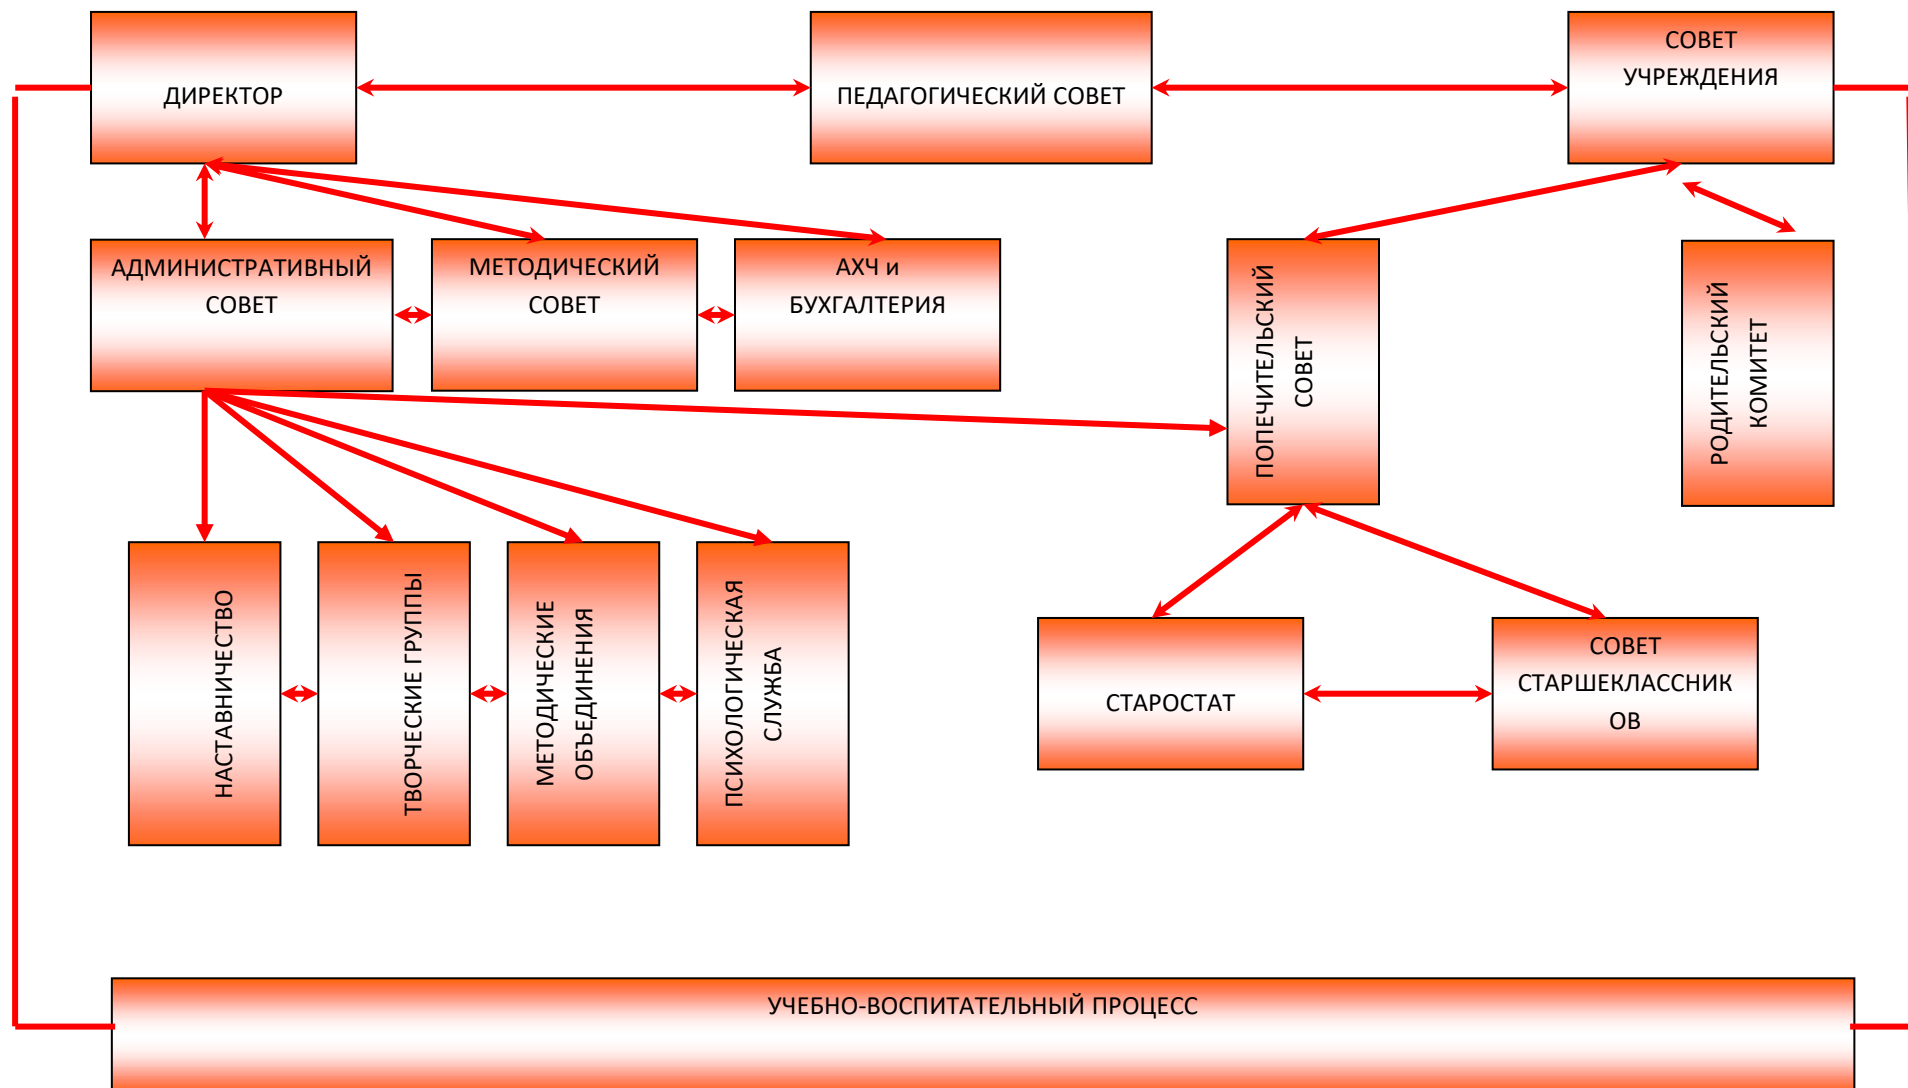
ДИРЕКТОР

ПЕДАГОГИЧЕСКИЙ СОВЕТ

СОВЕТ УЧРЕЖДЕНИЯ

АДМИНИСТРАТИВНЫЙ СОВЕТ

МЕТОДИЧЕСКИЙ СОВЕТ

АХЧ и БУХГАЛТЕРИЯ

ПОПЕЧИТЕЛЬСКИЙ СОВЕТ

РОДИТЕЛЬСКИЙ КОМИТЕТ

НАСТАВНИЧЕСТВО

ТВОРЧЕСКИЕ ГРУППЫ

МЕТОДИЧЕСКИЕ ОБЪЕДИНЕНИЯ

ПСИХОЛОГИЧЕСКАЯ СЛУЖБА

СТАРОСТАТ

СОВЕТ СТАРШЕКЛАССНИК ОВ

УЧЕБНО-ВОСПИТАТЕЛЬНЫЙ ПРОЦЕСС